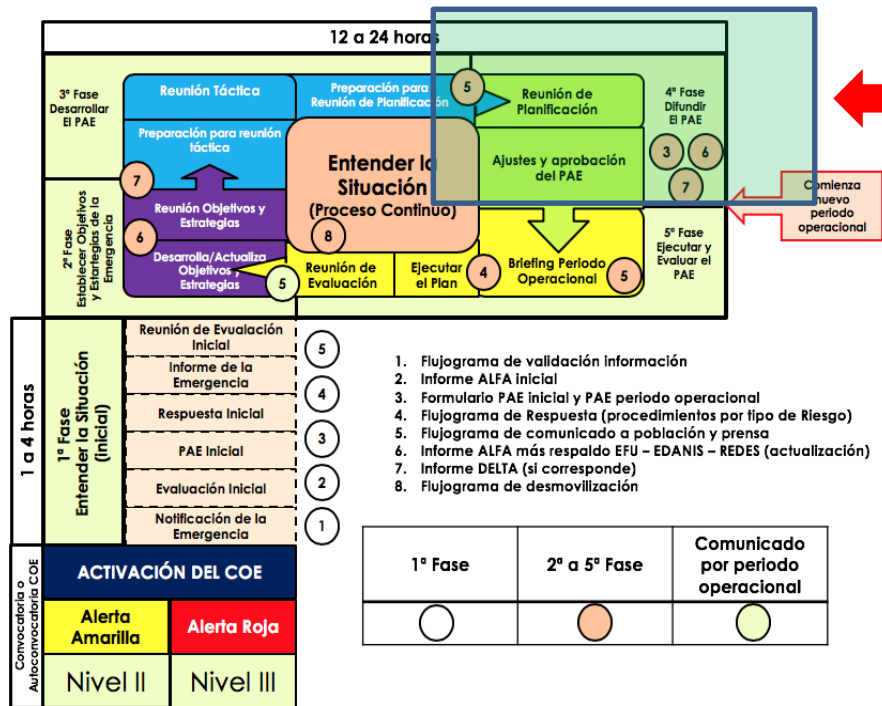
12 a 24 horas

3° Fase Desarrollar El PAE

Reunión Táctica

Preparación para Reunión de Planificación

5

Reunión de Planificación

4° Fase Difundir El PAE

Preparación para reunión táctica

Entender la Situación (Proceso Continuo)

Ajustes y aprobación del PAE

3 6

7

7

Comienza nuevo periodo operacional

2° Fase Establecer Objetivos y Estrategias de la Emergencia

Reunión Objetivos y Estrategias

6

8

Desarrolla/Actualiza Objetivos y Estrategias

5

Reunión de Evaluación

Ejecutar el Plan

4

Briefing Periodo Operacional

5

5° Fase Ejecutar y Evaluar el PAE

1 a 4 horas

1° Fase Entender la Situación (Inicial)

Reunión de Evualación Inicial

5

Informe de la Emergencia

4

Respuesta Inicial

3

PAE Inicial

2

Evaluación Inicial

1

Notificación de la Emergencia

1. Flujograma de validación información
2. Informe ALFA inicial
3. Formulario PAE inicial y PAE periodo operacional
4. Flujograma de Respuesta (procedimientos por tipo de Riesgo)
5. Flujograma de comunicado a población y prensa
6. Informe ALFA más respaldo EFU – EDANIS – REDES (actualización)
7. Informe DELTA (si corresponde)
8. Flujograma de desmovilización

Convocatoria o Autoconvocatoria COE

ACTIVACIÓN DEL COE

Alerta Amarilla

Alerta Roja

Nivel II

Nivel III

| 1° Fase | 2° a 5° Fase | Comunicado por periodo operacional |
|---|---|---|
| | | |